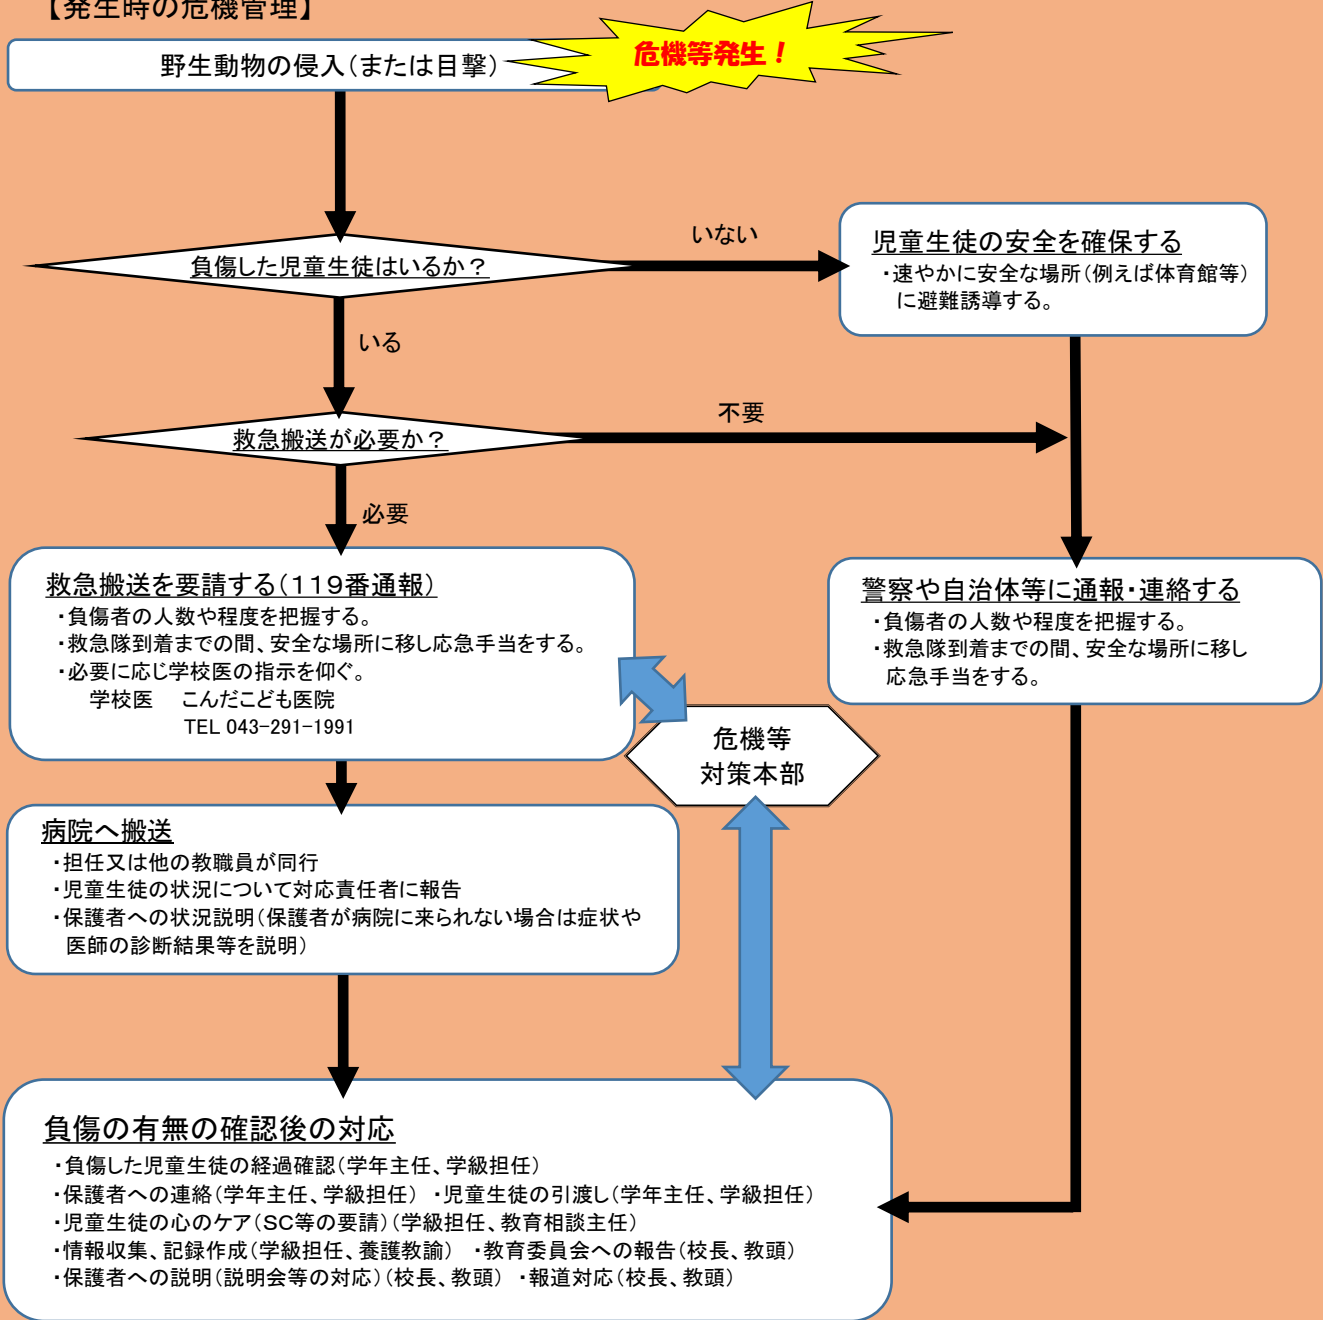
【発生時の危機管理】

野生動物の侵入(または目撃)

危機等発生！

負傷した児童生徒はいるか？

いない

児童生徒の安全を確保する
・速やかに安全な場所(例えば体育館等)に避難誘導する。

いる

救急搬送が必要か？

不要

必要

救急搬送を要請する(119番通報)
・負傷者の人数や程度を把握する。
・救急隊到着までの間、安全な場所に移し応急手当をする。
・必要に応じ学校医の指示を仰ぐ。
学校医　こんだこども医院
TEL 043-291-1991

警察や自治体等に通報･連絡する
・負傷者の人数や程度を把握する。
・救急隊到着までの間、安全な場所に移し応急手当をする。

危機等対策本部

病院へ搬送
・担任又は他の教職員が同行
・児童生徒の状況について対応責任者に報告
・保護者への状況説明(保護者が病院に来られない場合は症状や医師の診断結果等を説明)

負傷の有無の確認後の対応
・負傷した児童生徒の経過確認(学年主任、学級担任)
・保護者への連絡(学年主任、学級担任)　・児童生徒の引渡し(学年主任、学級担任)
・児童生徒の心のケア(SC等の要請)(学級担任、教育相談主任)
・情報収集、記録作成(学級担任、養護教諭)　・教育委員会への報告(校長、教頭)
・保護者への説明(説明会等の対応)(校長、教頭)　・報道対応(校長、教頭)